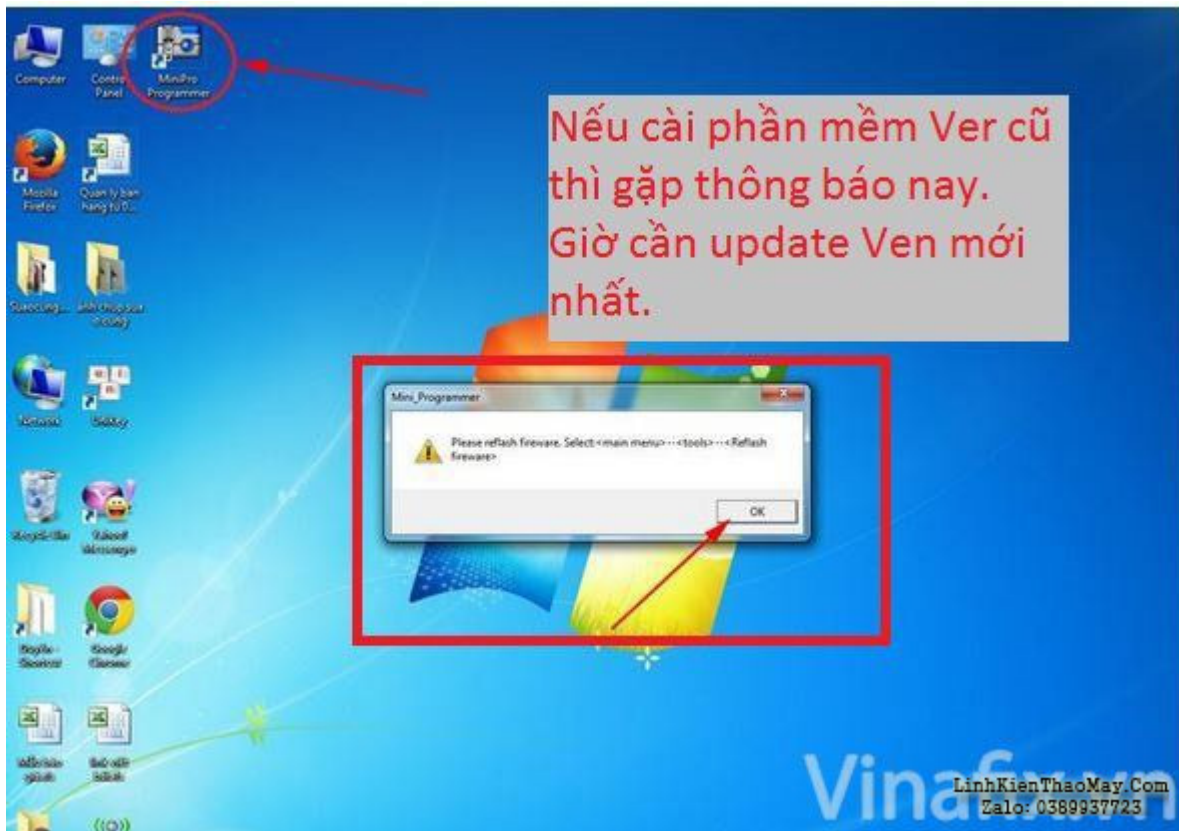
Computer

Control Panel

MiniPro Programmer

Mozilla Firefox

Quan ly ban hang tu 0...

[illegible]

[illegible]

Network

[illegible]

Recycle Bin

Yahoo! Messenger

Google Chrome

Google Chrome

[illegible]

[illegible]

Nếu cài phần mềm Ver cũ thì gặp thông báo nay. Giờ cần update Ven mới nhất.

Mini_Programmer

Please reflash fireware. Select<main menu>---<tools>---<Reflash fireware>

OK

Vinafix.vn

LinhKienThaoMay.Com
Zalo: 0389937723